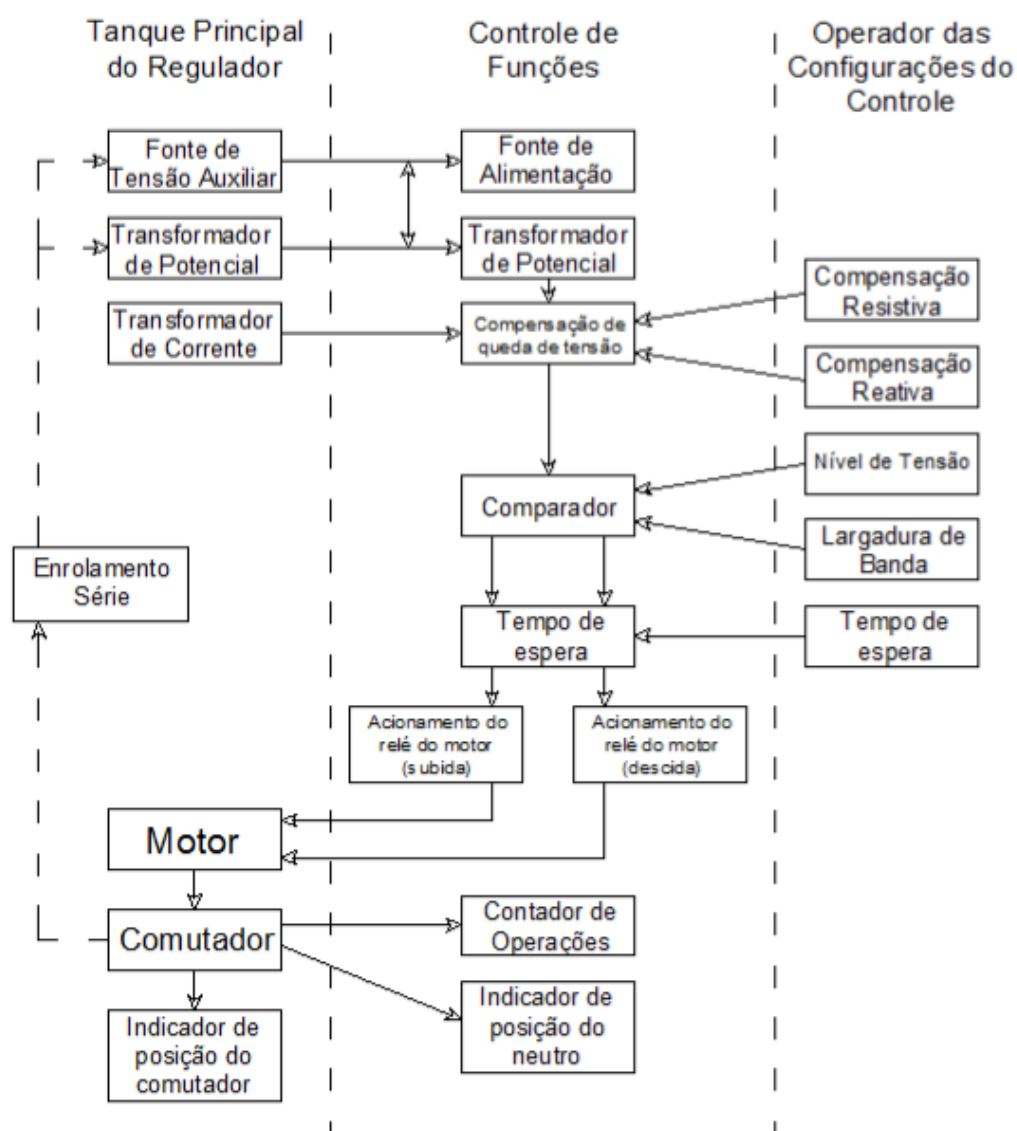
Tanque Principal do Regulador

Controle de Funções

Operador das Configurações do Controle

Fonte de Tensão Auxiliar

Fonte de Alimentação

Transformador de Potencial

Transformador de Potencial

Compensação Resistiva

Transformador de Corrente

Compensação de queda de tensão

Compensação Reativa

Nível de Tensão

Comparador

Largadura de Banda

Enrolamento Série

Tempo de espera

Tempo de espera

Acionamento do relé do motor (subida)

Acionamento do relé do motor (descida)

Motor

Comutador

Contador de Operações

Indicador de posição do neutro

Indicador de posição do comutador